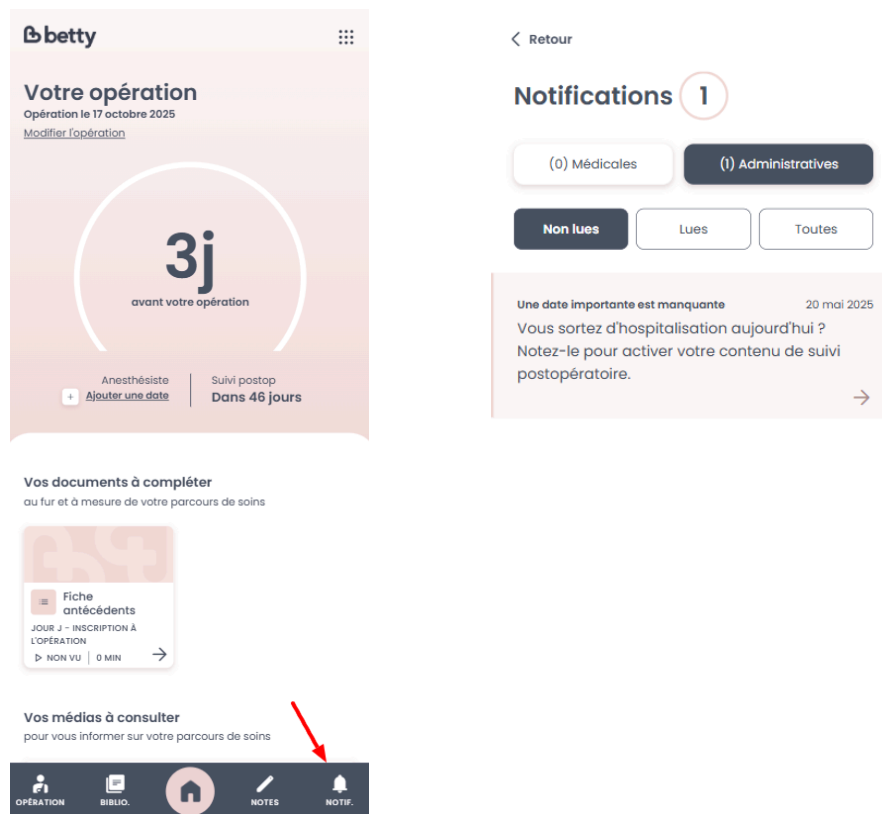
betty

Votre opération
Opération le 17 octobre 2025
Modifier l'opération

3j
avant votre opération

Anesthésiste
+ Ajouter une date

Suivi postop
Dans 46 jours

Vos documents à compléter
au fur et à mesure de votre parcours de soins

Fiche antécédents
JOUR J - INSCRIPTION À L'OPÉRATION
NON VU | 0 MIN

Vos médias à consulter
pour vous informer sur votre parcours de soins

OPÉRATION
BIBLIO.
NOTES
NOTIF.

Retour

Notifications 1

(0) Médicales
(1) Administratives

Non lues
Lues
Toutes

Une date importante est manquante
20 mai 2025
Vous sortez d'hospitalisation aujourd'hui ? Notez-le pour activer votre contenu de suivi postopératoire.